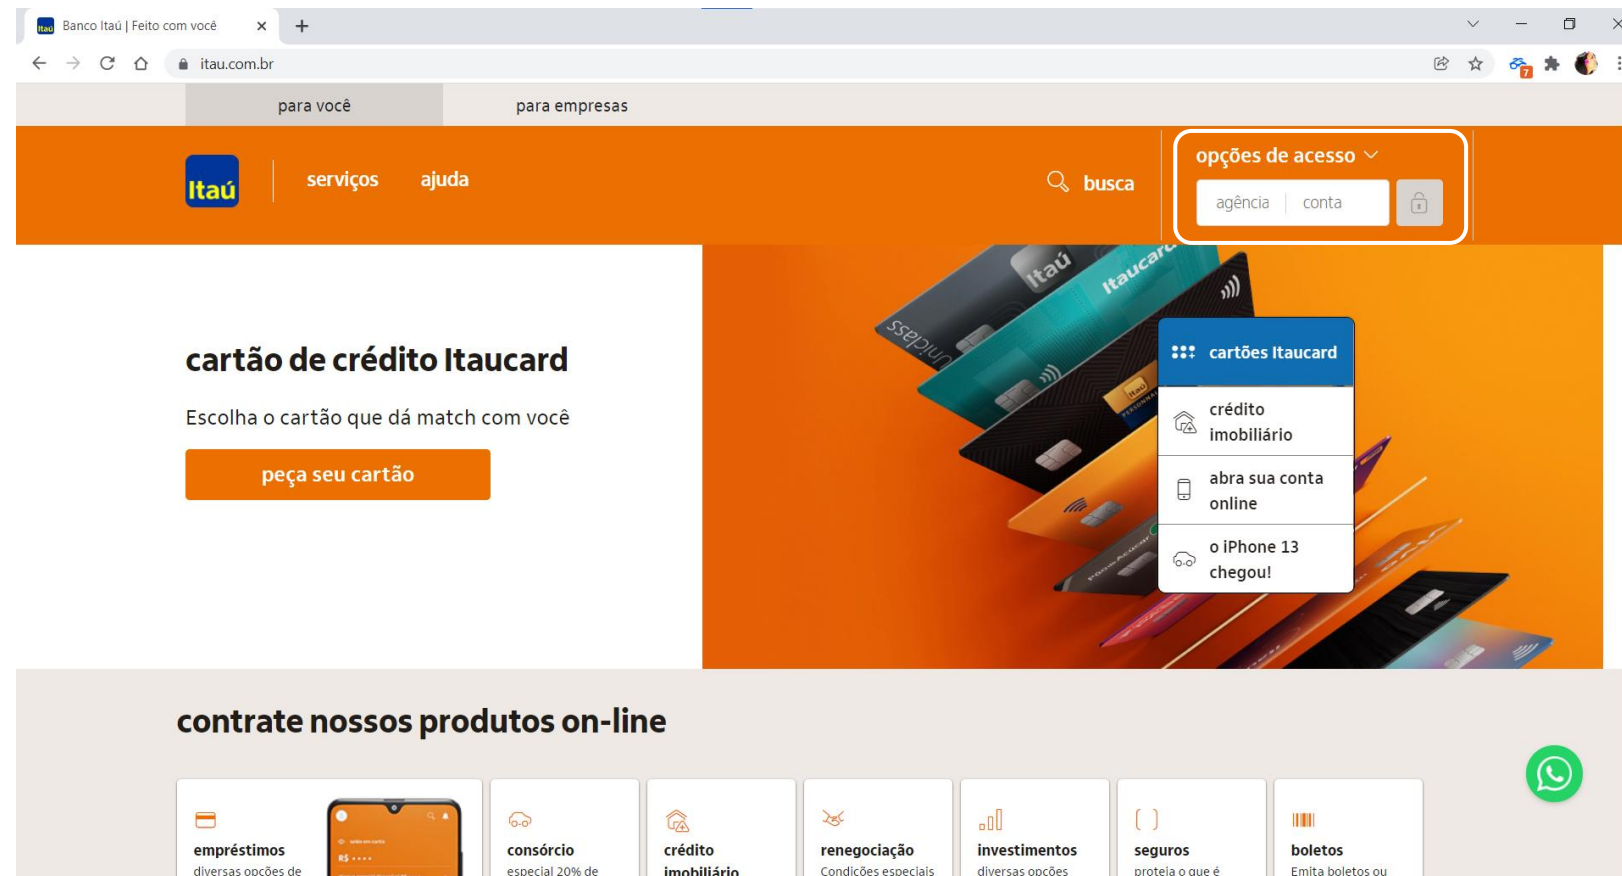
Banco Itaú | Feito com você

itau.com.br

para você

para empresas

Itaú

serviços

ajuda

busca

opções de acesso

agência

conta

cartão de crédito Itaucard

Escolha o cartão que dá match com você

peça seu cartão

Itaú

Itaucard

Uniclass

cartões Itaucard

crédito imobiliário

abra sua conta online

o iPhone 13 chegou!

contrate nossos produtos on-line

empréstimos

diversas opções de

R$ ····

consórcio

especial 20% de

crédito imobiliário

renegociação

Condições especiais

investimentos

diversas opções

seguros

proteja o que é

boletos

Emita boletos ou